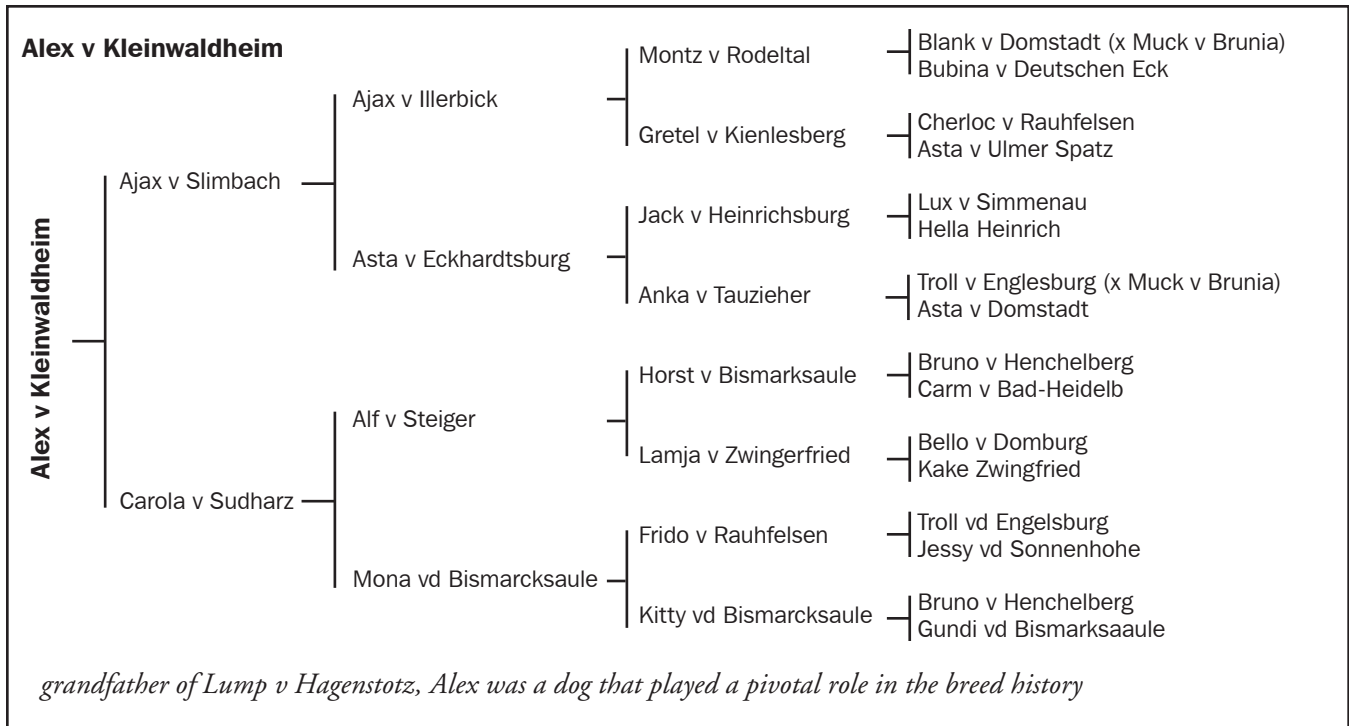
Alex v Kleinwaldheim

Alex v Kleinwaldheim

Ajax v Slimbach

Ajax v Illerbick

Montz v Rodeltal

Blank v Domstadt (x Muck v Brunia)
Bubina v Deutschen Eck

Gretel v Kienlesberg

Cherloc v Rauhfelsen
Asta v Ulmer Spatz

Asta v Eckhardtsburg

Jack v Heinrichsburg

Lux v Simmenau
Hella Heinrich

Anka v Tauzieher

Troll v Englesburg (x Muck v Brunia)
Asta v Domstadt

Carola v Sudharz

Alf v Steiger

Horst v Bismarksaule

Bruno v Henchelberg
Carm v Bad-Heidelb

Lamja v Zwingerfried

Bello v Domburg
Kake Zwingfried

Mona vd Bismarcksaule

Frido v Rauhfelsen

Troll vd Engelsburg
Jessy vd Sonnenhohe

Kitty vd Bismarcksaule

Bruno v Henchelberg
Gundi vd Bismarksaaule

grandfather of Lump v Hagenstotz, Alex was a dog that played a pivotal role in the breed history